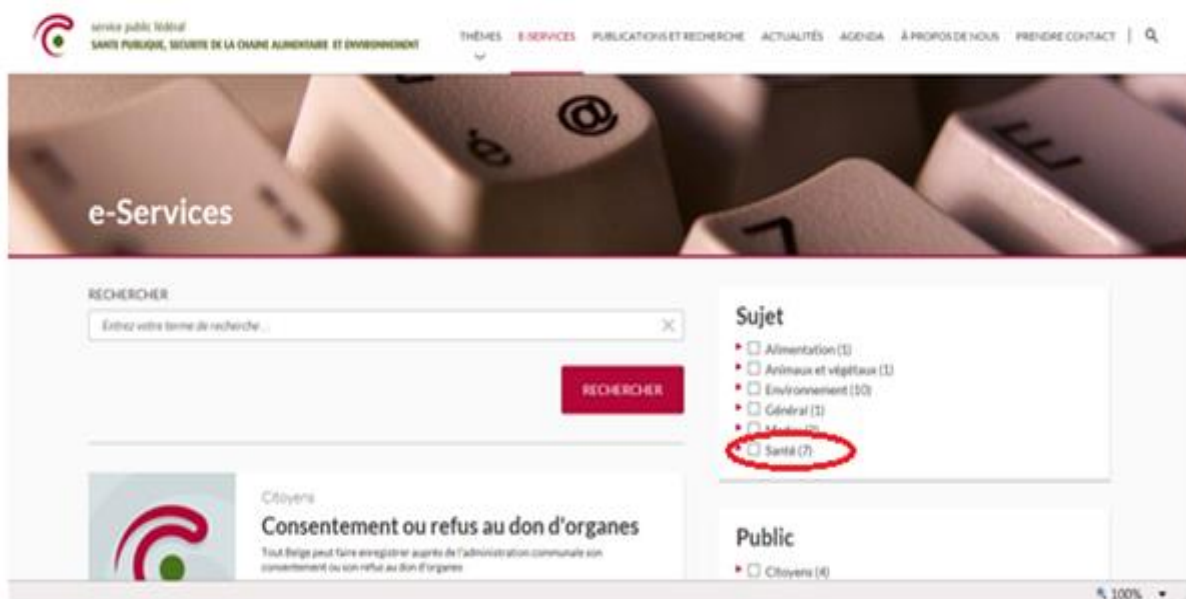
service public fédéral
SANTE PUBLIQUE, SECURITE DE LA CHAINE ALIMENTAIRE ET ENVIRONNEMENT

THÈMES E-SERVICES PUBLICATIONS ET RECHERCHE ACTUALITÉS AGENDA À PROPOS DE NOUS PRENDRE CONTACT

e-Services

RECHERCHER

Entrez votre terme de recherche...

RECHERCHER

Citoyens

Consentement ou refus au don d'organes

Tout Belge peut faire enregistrer auprès de l'administration communale son consentement ou son refus au don d'organes

Sujet

Alimentation (1)
Animaux et végétaux (1)
Environnement (10)
Général (1)
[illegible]
Santé (7)

Public

Citoyens (4)

100%